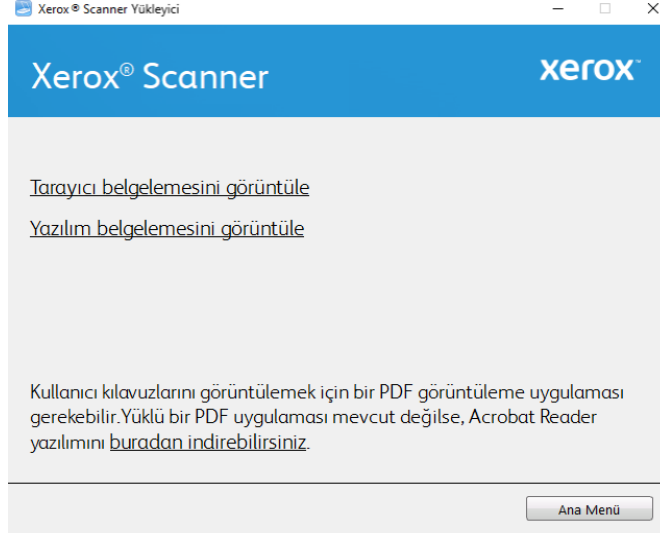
Xerox ® Scanner Yükleyici

Xerox® Scanner

xerox

Tarayıcı belgelemesini görüntüle

Yazılım belgelemesini görüntüle

Kullanıcı kılavuzlarını görüntülemek için bir PDF görüntüleme uygulaması gerekebilir.Yüklü bir PDF uygulaması mevcut değilse, Acrobat Reader yazılımını buradan indirebilirsiniz.

Ana Menü